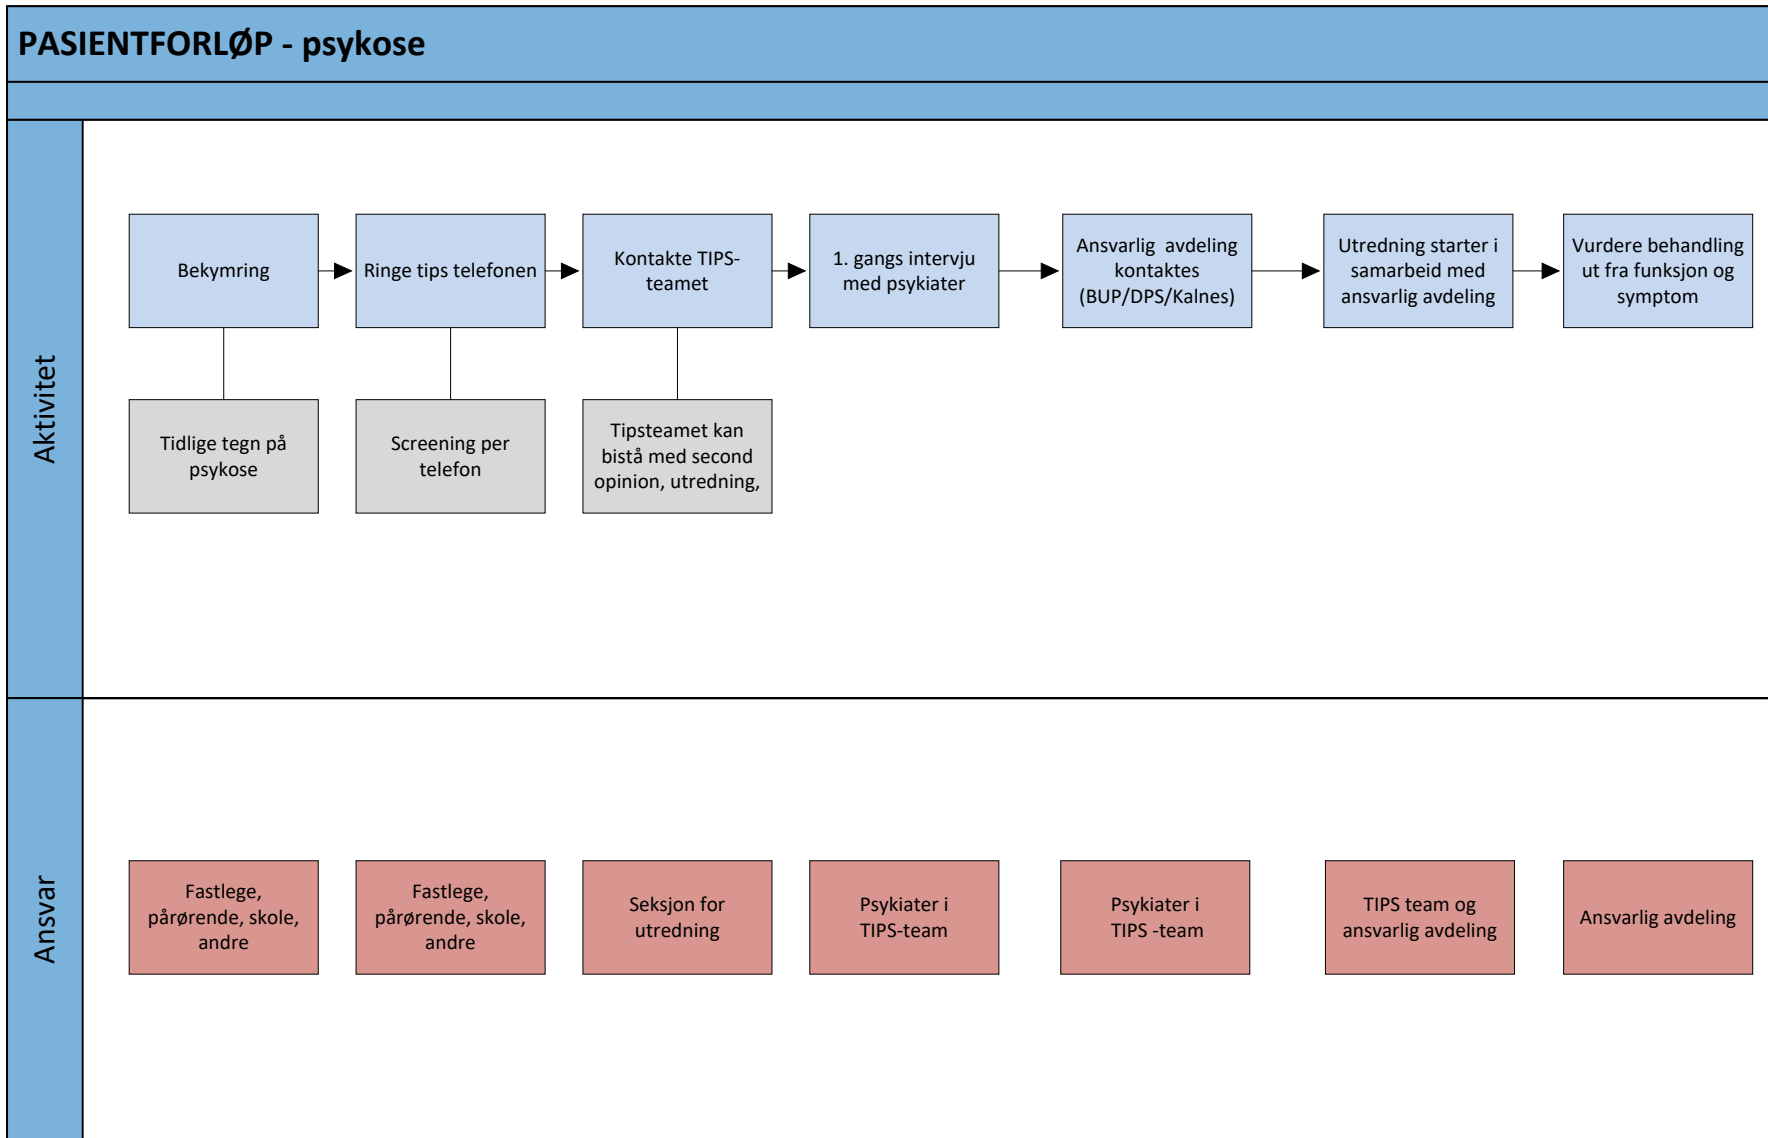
PASIENTFORLØP - psykose

Aktivitet

Bekymring

Ringe tips telefonen

Kontakte TIPS-teamet

1. gangs intervju med psykiater

Ansvarlig  avdeling kontaktes (BUP/DPS/Kalnes)

Utredning starter i samarbeid med ansvarlig avdeling

Vurdere behandling ut fra funksjon og symptom

Tidlige tegn på psykose

Screening per telefon

Tipsteamet kan bistå med second opinion, utredning,

Ansvar

Fastlege, pårørende, skole, andre

Fastlege, pårørende, skole, andre

Seksjon for utredning

Psykiater i TIPS-team

Psykiater i TIPS -team

TIPS team og ansvarlig avdeling

Ansvarlig avdeling